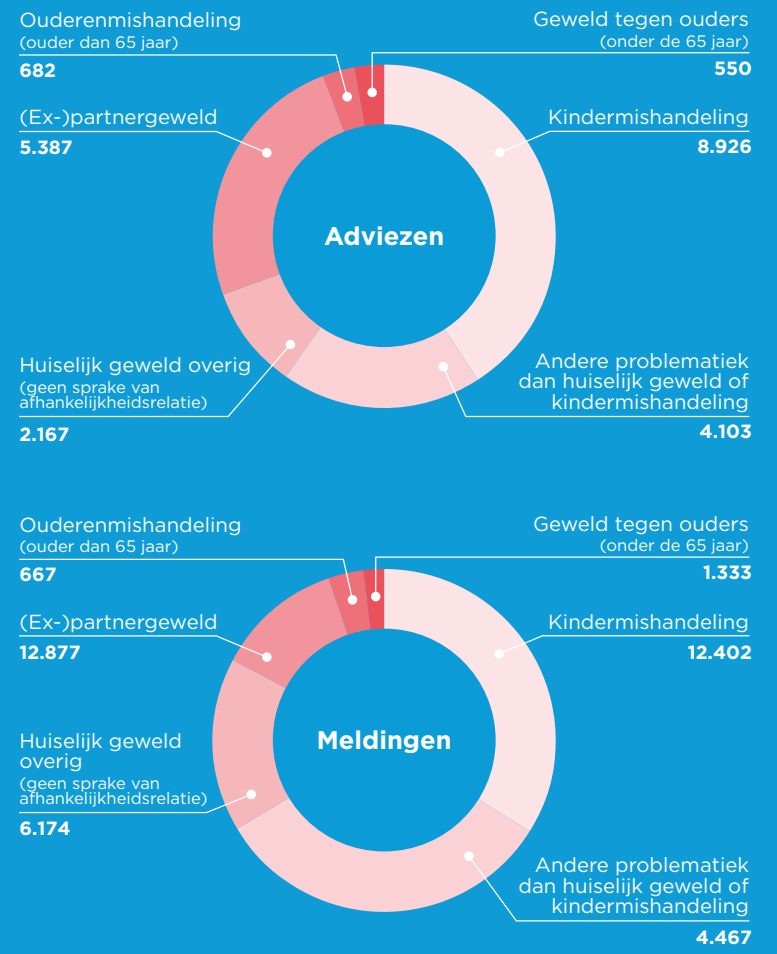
Ouderenmishandeling
(ouder dan 65 jaar)
682

Geweld tegen ouders
(onder de 65 jaar)
550

(Ex-)partnergeweld
5.387

Kindermishandeling
8.926

Adviezen

Huiselijk geweld overig
(geen sprake van afhankelijkheidsrelatie)
2.167

Andere problematiek dan huiselijk geweld of kindermishandeling
4.103

Ouderenmishandeling
(ouder dan 65 jaar)
667

Geweld tegen ouders
(onder de 65 jaar)
1.333

(Ex-)partnergeweld
12.877

Kindermishandeling
12.402

Meldingen

Huiselijk geweld overig
(geen sprake van afhankelijkheidsrelatie)
6.174

Andere problematiek dan huiselijk geweld of kindermishandeling
4.467